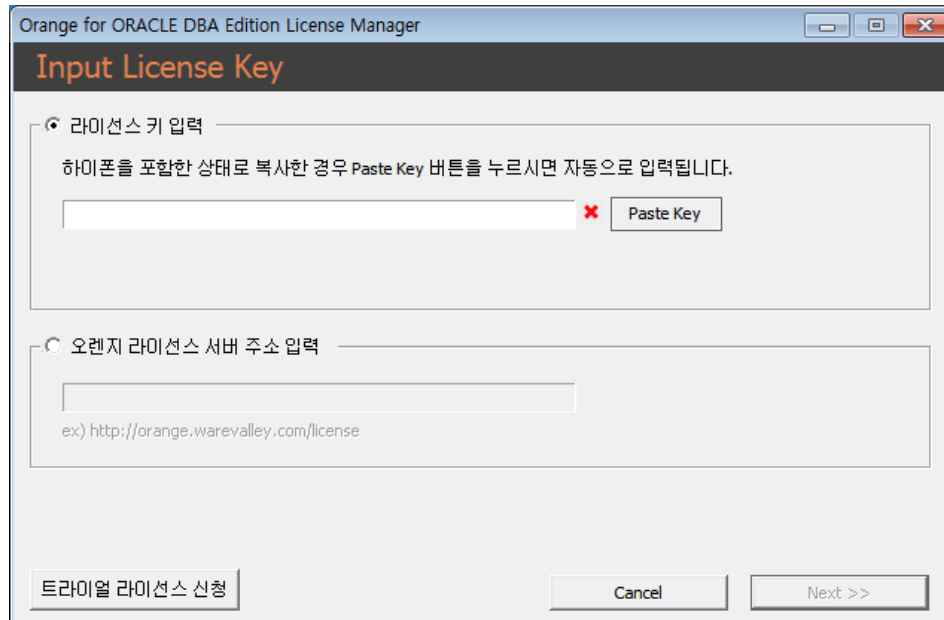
Orange for ORACLE DBA Edition License Manager

Input License Key

라이선스 키 입력

하이폰을 포함한 상태로 복사한 경우 Paste Key 버튼을 누르시면 자동으로 입력됩니다.

✖ Paste Key

오렌지 라이선스 서버 주소 입력

ex) http://orange.warevalley.com/license

트라이얼 라이선스 신청

Cancel

Next >>